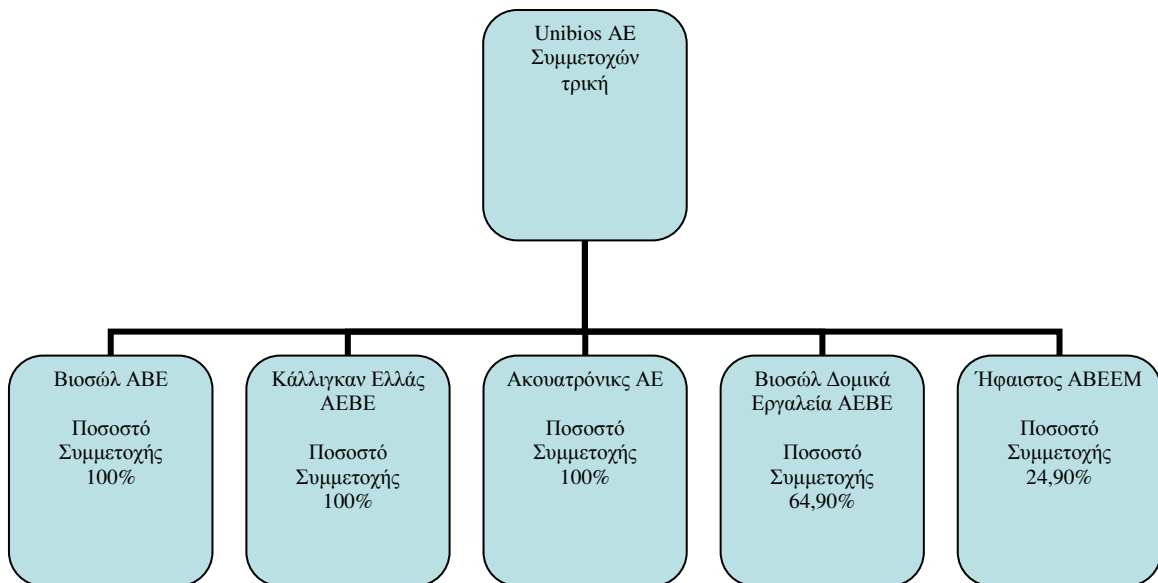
Unibios AE Συμμετοχών τρική

Βιοσώλ ΑΒΕ

Ποσοστό Συμμετοχής 100%

Κάλλιγκαν Ελλάς ΑΕΒΕ

Ποσοστό Συμμετοχής 100%

Ακουατρόνικς ΑΕ

Ποσοστό Συμμετοχής 100%

Βιοσώλ Δομικά Εργαλεία ΑΕΒΕ

Ποσοστό Συμμετοχής 64,90%

Ήφαιστος ΑΒΕΕΜ

Ποσοστό Συμμετοχής 24,90%